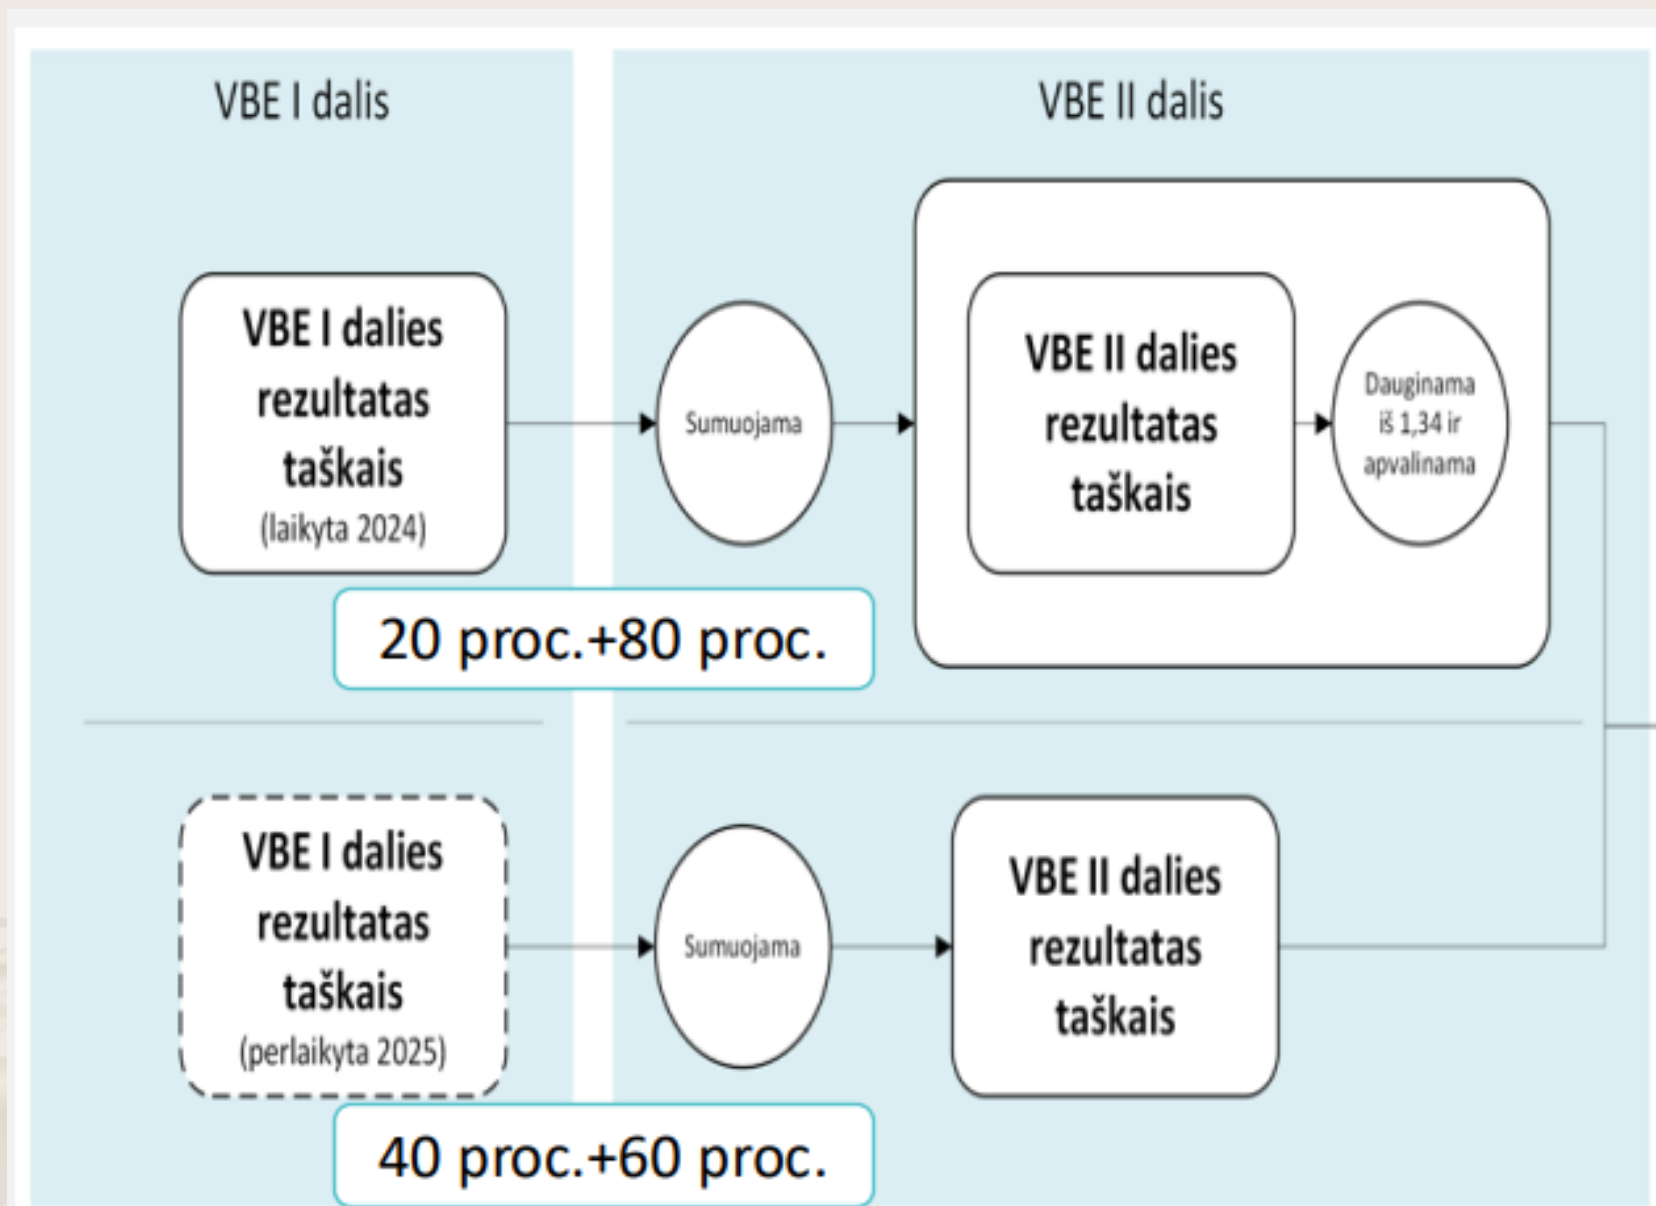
VBE I dalis

VBE II dalis

VBE I dalies rezultatas taškais (laikyta 2024)

Sumuojama

VBE II dalies rezultatas taškais

Dauginama iš 1,34 ir apvalinama

20 proc.+80 proc.

VBE I dalies rezultatas taškais (perlaikyta 2025)

Sumuojama

VBE II dalies rezultatas taškais

40 proc.+60 proc.